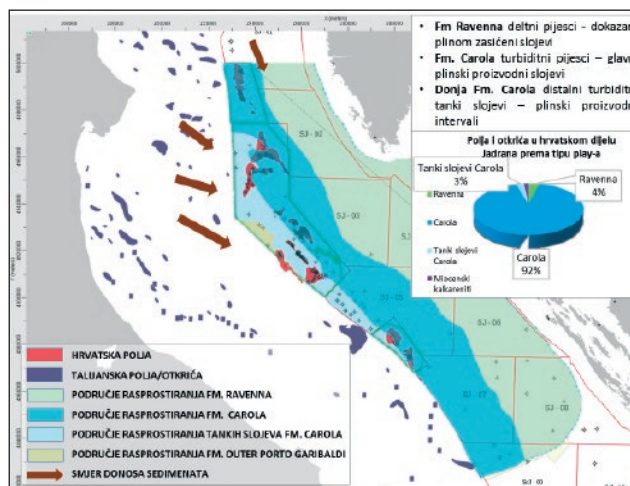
• Fm Ravenna deltni pijesci - dokazani plinom zasićeni slojevi
• Fm. Carola turbiditni pijesci – glavni plinski proizvodni slojevi
• Donja Fm. Carola distalni turbiditi tanki slojevi – plinski proizvodni intervali

Polja i otkrića u hrvatskom dijelu Jadrana prema tipu play-a

Tanki slojevi Carola 3%
Ravenna 4%
Carola 92%

Ravenna
Carola
Tanki slojevi Carola
Miocenski kalkareniti

SJ - 02
SJ - 03
SJ - 06
SJ - 07
SJ - 08
SJ - 09

HRVATSKA POLJA
TALIJANSKA POLJA/OTKRIĆA
PODRUČJE RASPROSTIRANJA FM. RAVENNA
PODRUČJE RASPROSTIRANJA FM. CAROLA
PODRUČJE RASPROSTIRANJA TANKIH SLOJEVA FM. CAROLA
PODRUČJE RASPROSTIRANJA FM. OUTER PORTO GARIBALDI
SMJER DONOSA SEDIMENATA